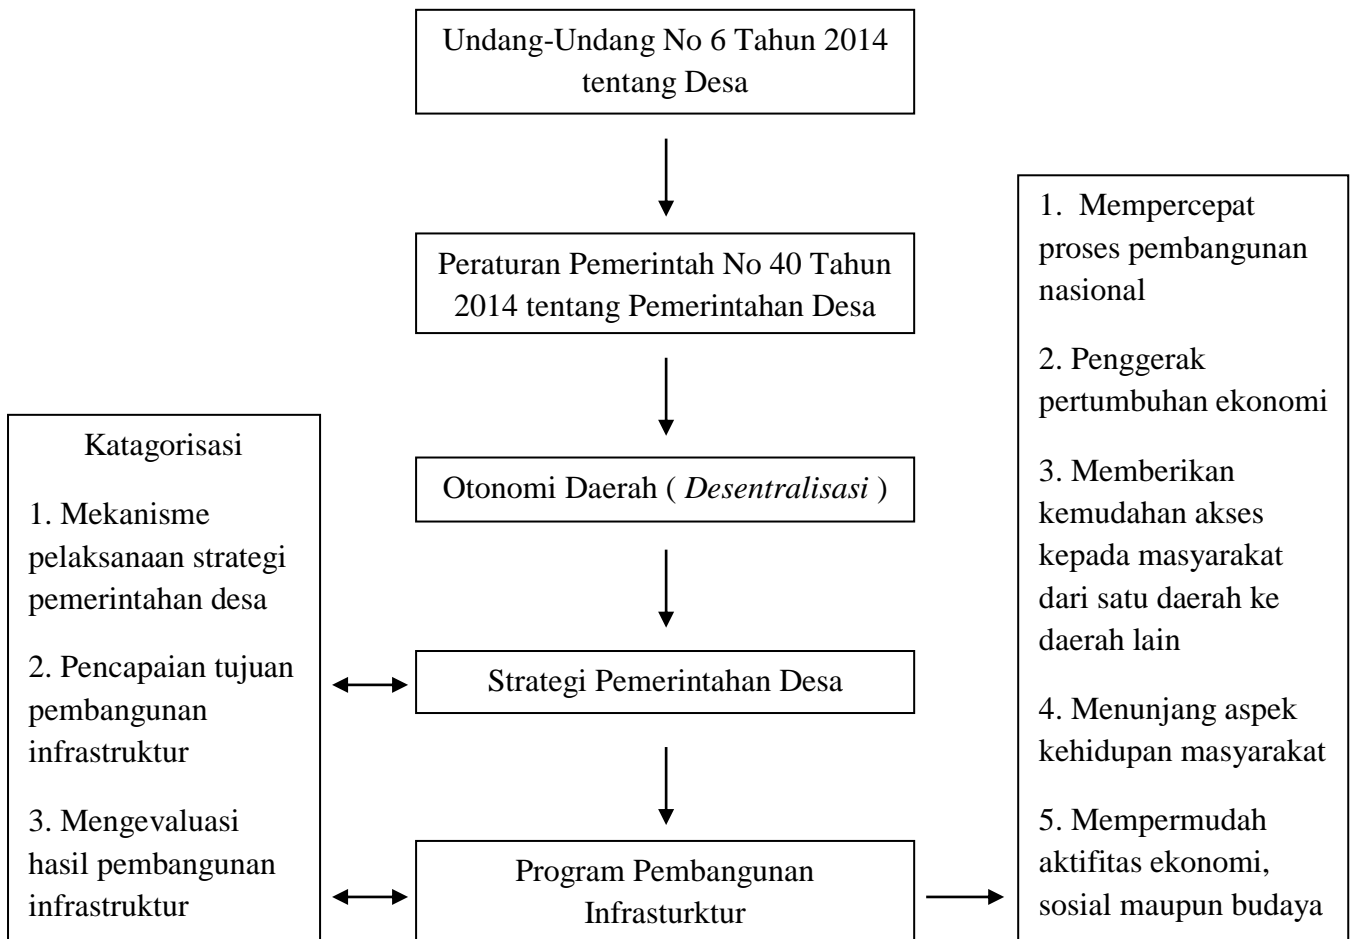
Undang-Undang No 6 Tahun 2014 tentang Desa

Peraturan Pemerintah No 40 Tahun 2014 tentang Pemerintahan Desa

Otonomi Daerah ( *Desentralisasi* )

Strategi Pemerintahan Desa

Program Pembangunan Infrasturktur

Katagorisasi

1. Mekanisme pelaksanaan strategi pemerintahan desa

2. Pencapaian tujuan pembangunan infrastruktur

3. Mengevaluasi hasil pembangunan infrastruktur

1. Mempercepat proses pembangunan nasional

2. Penggerak pertumbuhan ekonomi

3. Memberikan kemudahan akses kepada masyarakat dari satu daerah ke daerah lain

4. Menunjang aspek kehidupan masyarakat

5. Mempermudah aktifitas ekonomi, sosial maupun budaya